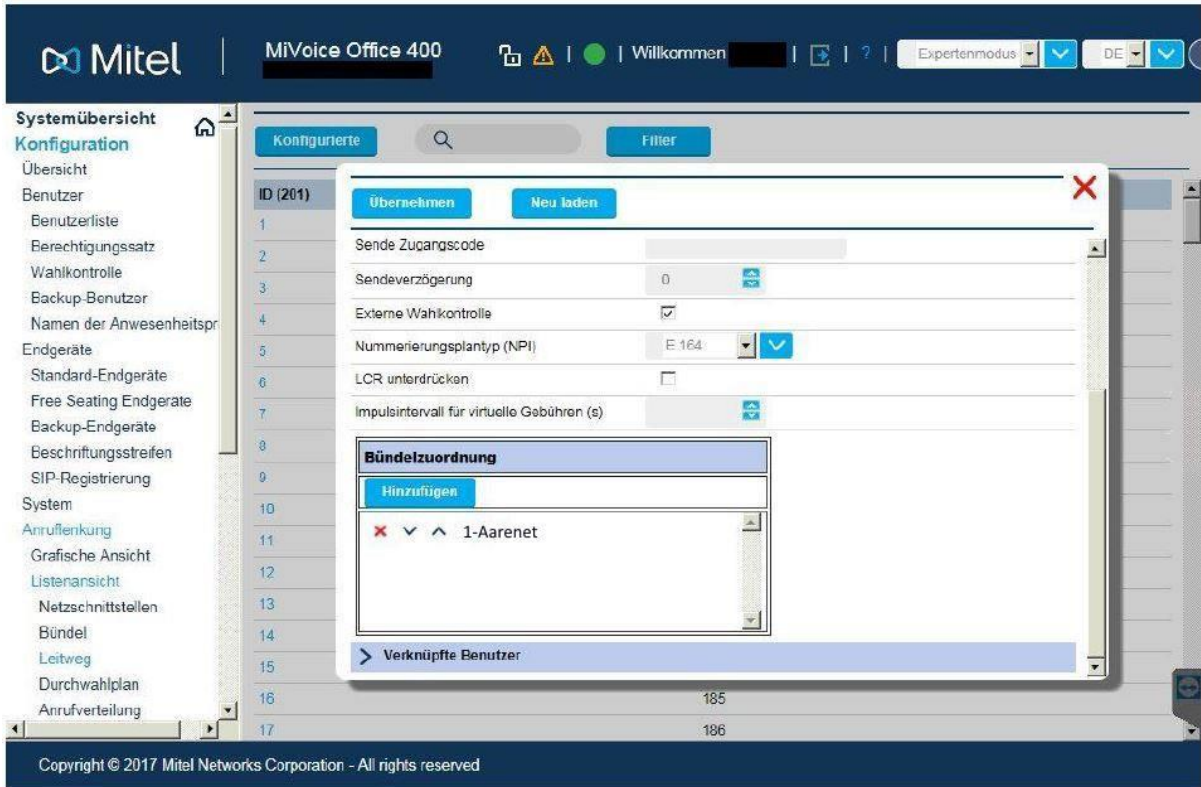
Mitel | MiVoice Office 400 | | Willkommen | | ? | Expertenmodus DE

Systemübersicht
Konfiguration
Übersicht
Benutzer
Benutzerliste
Berechtigungssatz
Wahlkontrolle
Backup-Benutzer
Namen der Anwesenheitspr
Endgeräte
Standard-Endgeräte
Free Seating Endgeräte
Backup-Endgeräte
Beschriftungsstreifen
SIP-Registrierung
System
Anruflenkung
Grafische Ansicht
Listenansicht
Netzschnittstellen
Bündel
Leitweg
Durchwahlplan
Anrufverteilung

Konfigurierte
Filter

ID (201)
1
2
3
4
5
6
7
8
9
10
11
12
13
14
15
16 185
17 186

Übernehmen
Neu laden

Sende Zugangscode
Sendeverzögerung 0
Externe Wahlkontrolle
Nummerierungsplantyp (NPI) E.164
LCR unterdrücken
Impulsintervall für virtuelle Gebühren (s)

Bündelzuordnung
Hinzufügen
1-Aarenet

Verknüpfte Benutzer

Copyright © 2017 Mitel Networks Corporation - All rights reserved